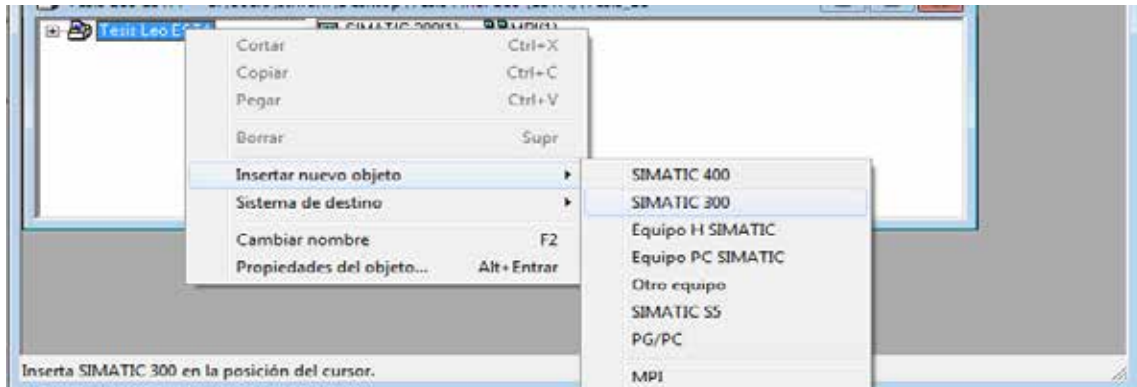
Tesis Leo E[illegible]
SIMATIC 300(1)
MPI(1)

Cortar Ctrl+X
Copiar Ctrl+C
Pegar Ctrl+V
Borrar Supr
Insertar nuevo objeto
Sistema de destino
Cambiar nombre F2
Propiedades del objeto... Alt+Entrar

SIMATIC 400
SIMATIC 300
Equipo H SIMATIC
Equipo PC SIMATIC
Otro equipo
SIMATIC S5
PG/PC
MPI

Inserta SIMATIC 300 en la posición del cursor.